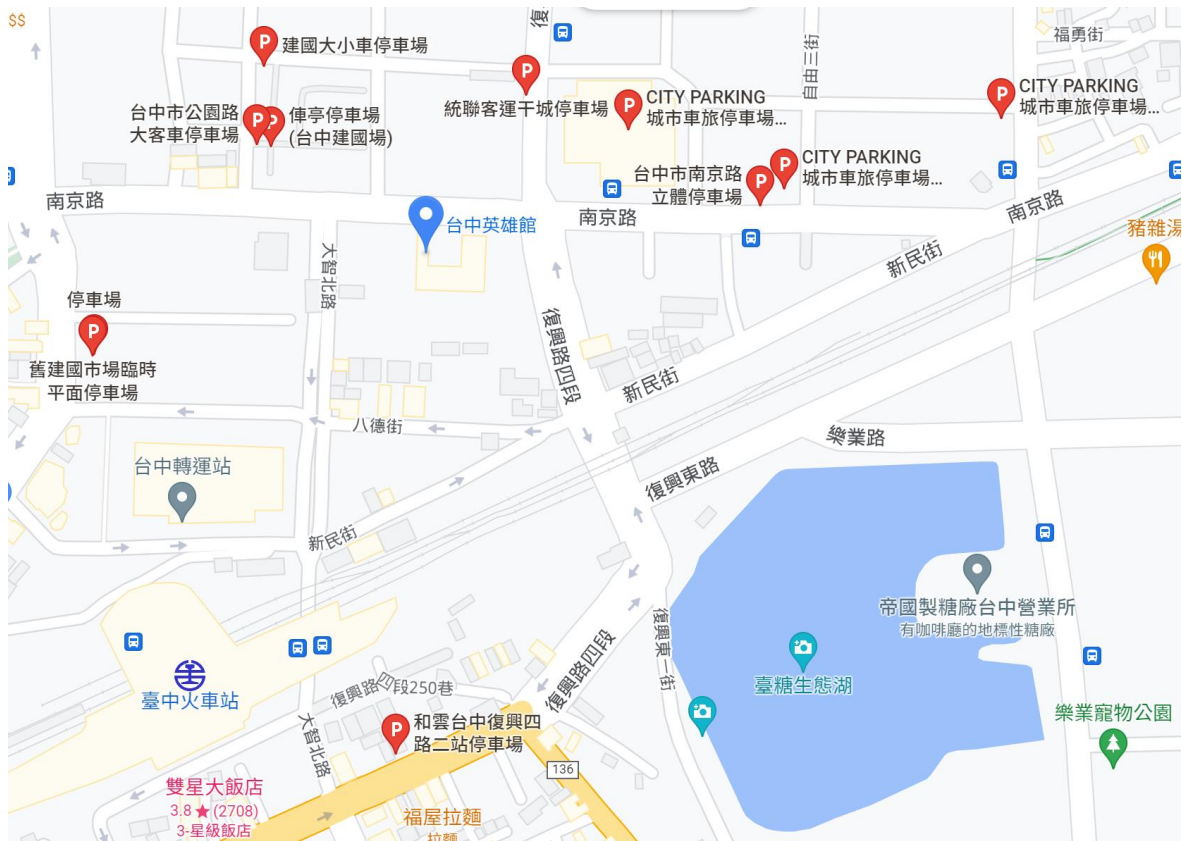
$$

建國大小車停車場

台中市公園路大客車停車場

俥亭停車場(台中建國場)

統聯客運干城停車場

CITY PARKING 城市車旅停車場...

CITY PARKING 城市車旅停車場...

福勇街

自由三街

復

台中市南京路立體停車場

CITY PARKING 城市車旅停車場...

南京路

台中英雄館

南京路

南京路

豬雜湯

大智北路

新民街

停車場

舊建國市場臨時平面停車場

復興路四段

新民街

八德街

樂業路

台中轉運站

復興東路

新民街

帝國製糖廠台中營業所
有咖啡廳的地標性糖廠

臺中火車站

復興路四段

復興東一街

臺糖生態湖

復興路四段250巷

大智北路

和雲台中復興四路二站停車場

樂業寵物公園

136

雙星大飯店
3.8 ★ (2708)
3-星級飯店

福屋拉麵
拉麵